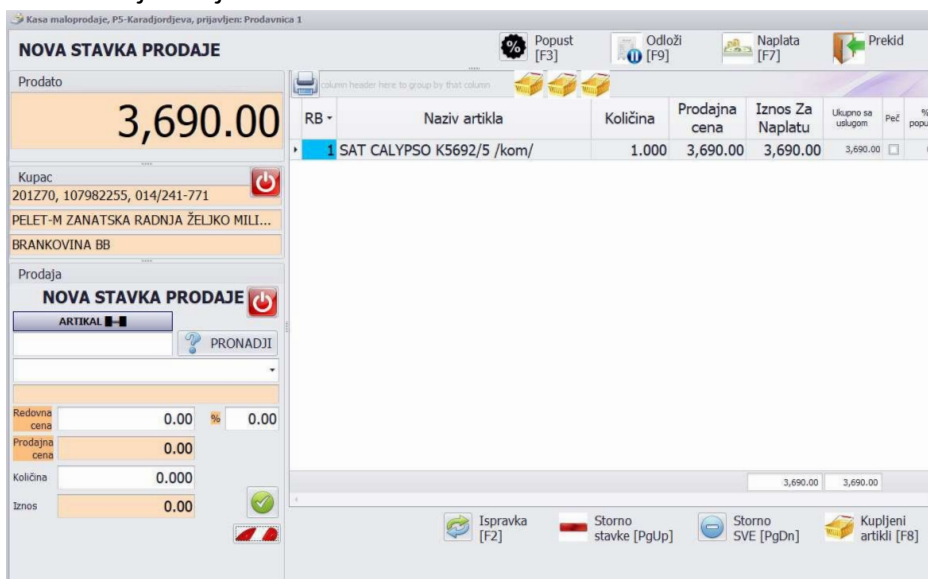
Kasa maloprodaje, P5-Karadjordjeva, prijavljen: Prodavnica 1

NOVA STAVKA PRODAJE

Popust [F3]
Odloži [F9]
Naplata [F7]
Prekid

Prodato
3,690.00

Kupac
201Z70, 107982255, 014/241-771
PELET-M ZANATSKA RADNJA ŽELJKO MILI...
BRANKOVINA BB

Prodaja
NOVA STAVKA PRODAJE
ARTIKAL
PRONADJI

Redovna cena 0.00 % 0.00
Prodajna cena 0.00
Količina 0.000
Iznos 0.00

column header here to group by that column

| RB | Naziv artikla | Količina | Prodajna cena | Iznos Za Naplatu | Ukupno sa uslugom | Peč | % popu |
|---|---|---|---|---|---|---|---|
| 1 | SAT CALYPSO K5692/5 /kom/ | 1.000 | 3,690.00 | 3,690.00 | 3,690.00 | | |

3,690.00 3,690.00

Ispravka [F2]
Storno stavke [PgUp]
Storno SVE [PgDn]
Kupljeni artikli [F8]